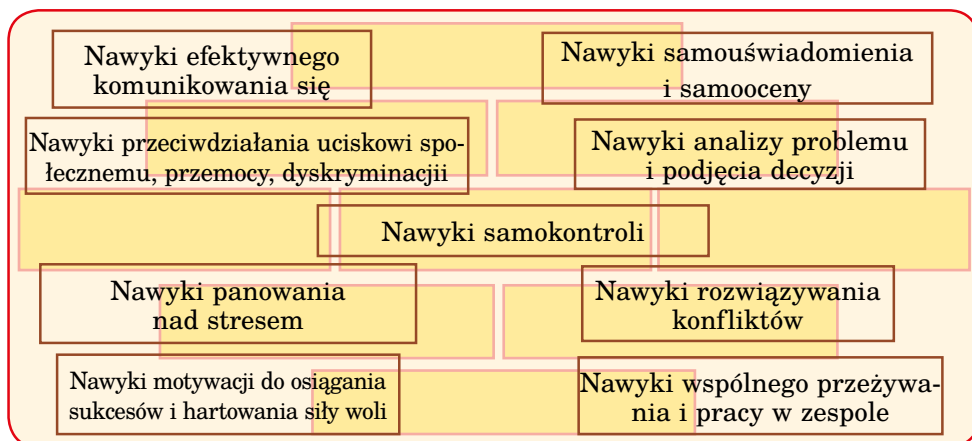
Nawyki efektywnego komunikowania się

Nawyki samouświadomienia i samooceny

Nawyki przeciwdziałania uciskowi społecznemu, przemocy, dyskryminacji

Nawyki analizy problemu i podjęcia decyzji

Nawyki samokontroli

Nawyki panowania nad stresem

Nawyki rozwiązywania konfliktów

Nawyki motywacji do osiągania sukcesów i hartowania siły woli

Nawyki wspólnego przeżywania i pracy w zespole